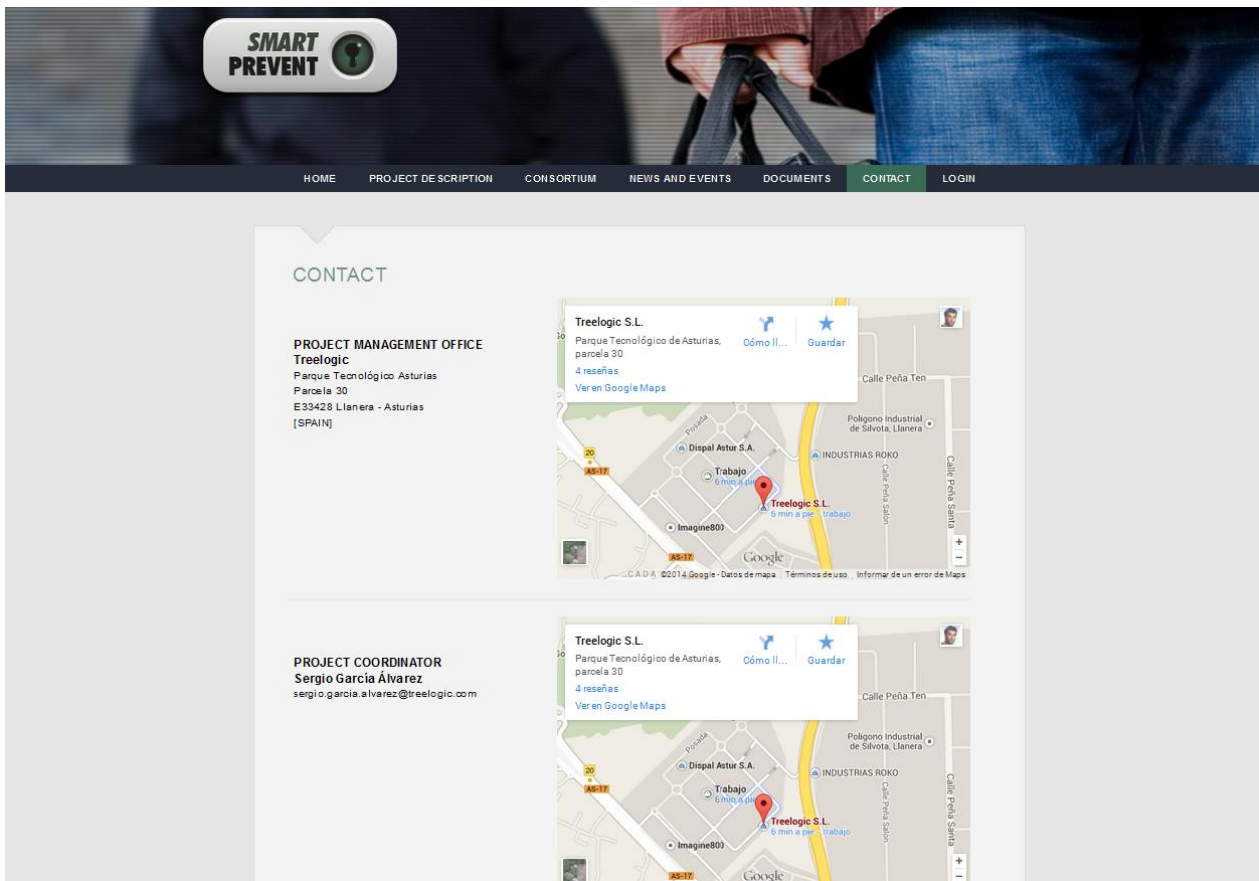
SMART PREVENT

HOME PROJECT DESCRIPTION CONSORTIUM NEWS AND EVENTS DOCUMENTS CONTACT LOGIN

CONTACT

PROJECT MANAGEMENT OFFICE
Treelogic
Parque Tecnológico Asturias
Parcela 30
E33428 Llanera - Asturias
[SPAIN]

Treelogic S.L.
Parque Tecnológico de Asturias, parcela 30
4 reseñas
Ver en Google Maps
Cómo ll...
Guardar
Calle Peña Ten
Polígono Industrial de Silvota, Llanera
Dispal Astur S.A.
INDUSTRIAS ROKO
Posada
20
AS-17
Trabajo
6 min a pie
Treelogic S.L.
6 min a pie · trabajo
Calle Peña Salón
Calle Peña Santa
Imagine800
AS-17
Google
+
−
©2014 Google · Datos de mapa Términos de uso Informar de un error de Maps

PROJECT COORDINATOR
Sergio García Álvarez
sergio.garcia.alvarez@treelogic.com

Treelogic S.L.
Parque Tecnológico de Asturias, parcela 30
4 reseñas
Ver en Google Maps
Cómo ll...
Guardar
Calle Peña Ten
Polígono Industrial de Silvota, Llanera
Dispal Astur S.A.
INDUSTRIAS ROKO
Posada
20
AS-17
Trabajo
6 min a pie
Treelogic S.L.
6 min a pie · trabajo
Calle Peña Salón
Calle Peña Santa
Imagine800
AS-17
Google
+
−